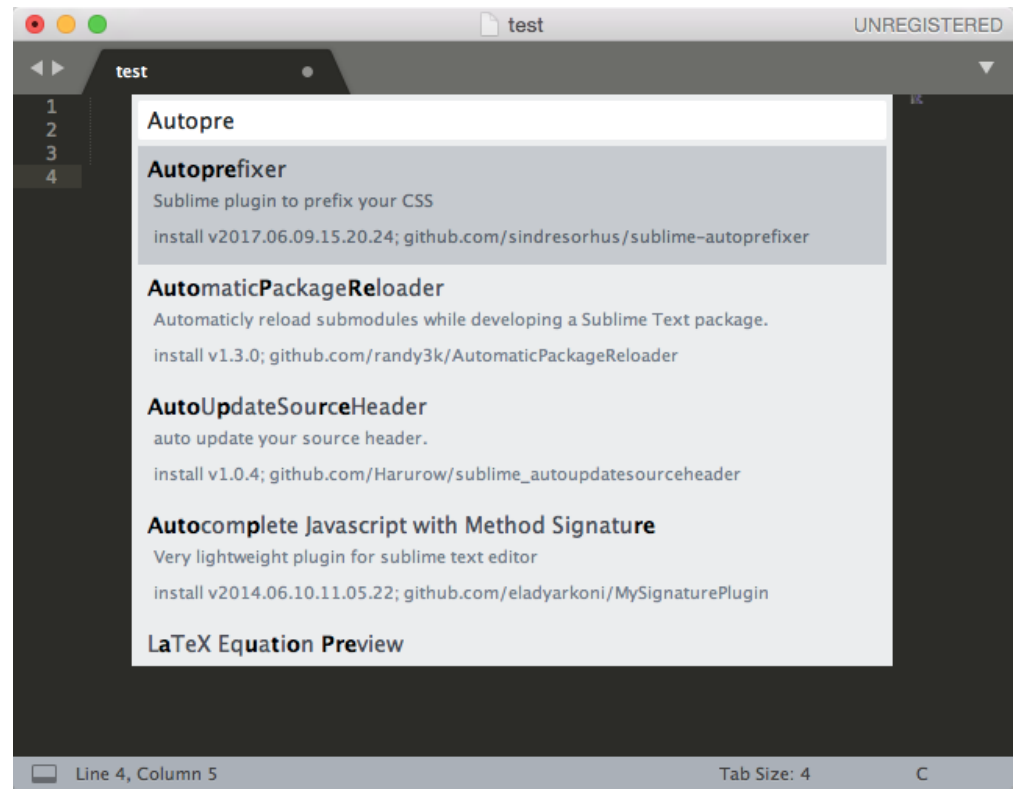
test

UNREGISTERED

test

1
2
3
4

Autopre

Autoprefixer
Sublime plugin to prefix your CSS
install v2017.06.09.15.20.24; github.com/sindresorhus/sublime-autoprefixer

AutomaticPackageReloader
Automaticly reload submodules while developing a Sublime Text package.
install v1.3.0; github.com/randy3k/AutomaticPackageReloader

AutoUpdateSourceHeader
auto update your source header.
install v1.0.4; github.com/Harurow/sublime_autoupdatesourceheader

Autocomplete Javascript with Method Signature
Very lightweight plugin for sublime text editor
install v2014.06.10.11.05.22; github.com/eladyarkoni/MySignaturePlugin

LaTeX Equation Preview

Line 4, Column 5

Tab Size: 4

C